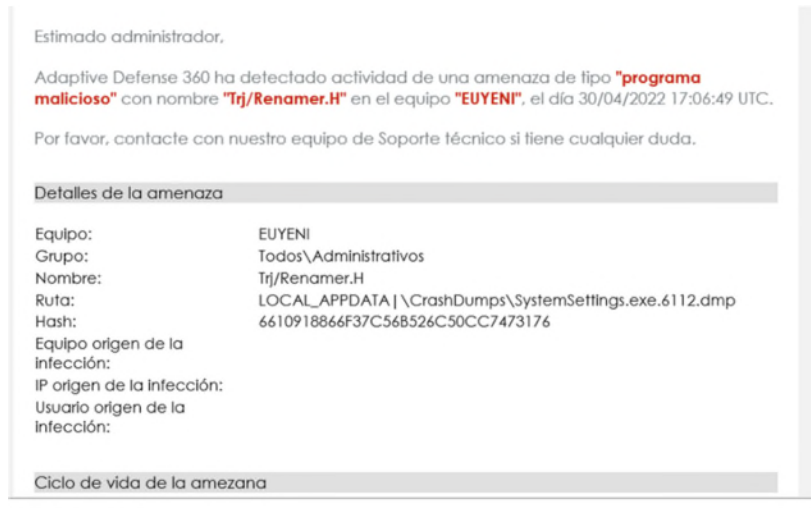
Estimado administrador,

Adaptive Defense 360 ha detectado actividad de una amenaza de tipo "programa malicioso" con nombre "Trj/Renamer.H" en el equipo "EUYENI", el día 30/04/2022 17:06:49 UTC.

Por favor, contacte con nuestro equipo de Soporte técnico si tiene cualquier duda.

Detalles de la amenaza

| | |
|---|---|
| Equipo: | EUYENI |
| Grupo: | Todos\Administrativos |
| Nombre: | Trj/Renamer.H |
| Ruta: | LOCAL_APPDATA\|\CrashDumps\SystemSettings.exe.6112.dmp |
| Hash: | 6610918866F37C56B526C50CC7473176 |
| Equipo origen de la infección: | |
| IP origen de la infección: | |
| Usuario origen de la infección: | |

Ciclo de vida de la amezana